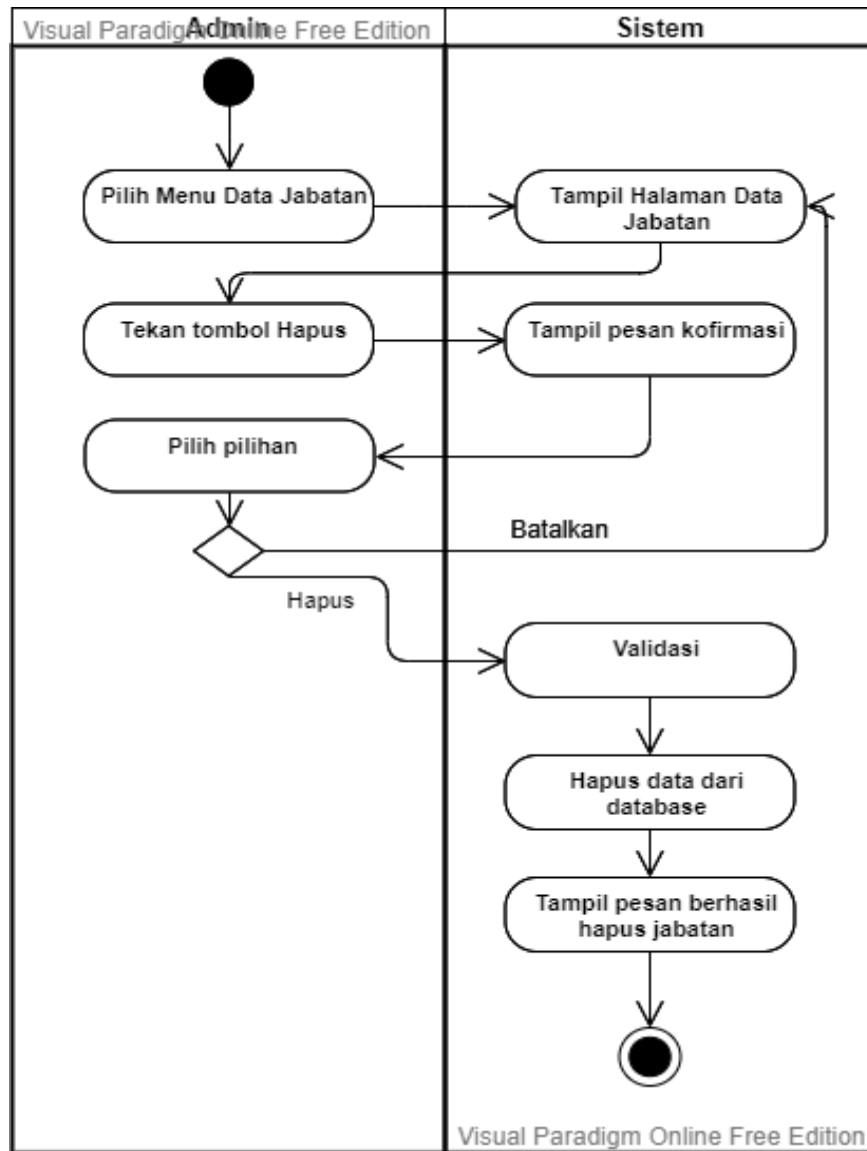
Visual Paradigm Online Free Edition

Admin

Sistem

Pilih Menu Data Jabatan

Tampil Halaman Data Jabatan

Tekan tombol Hapus

Tampil pesan kofirmasi

Pilih pilihan

Batalkan

Hapus

Validasi

Hapus data dari database

Tampil pesan berhasil hapus jabatan

Visual Paradigm Online Free Edition